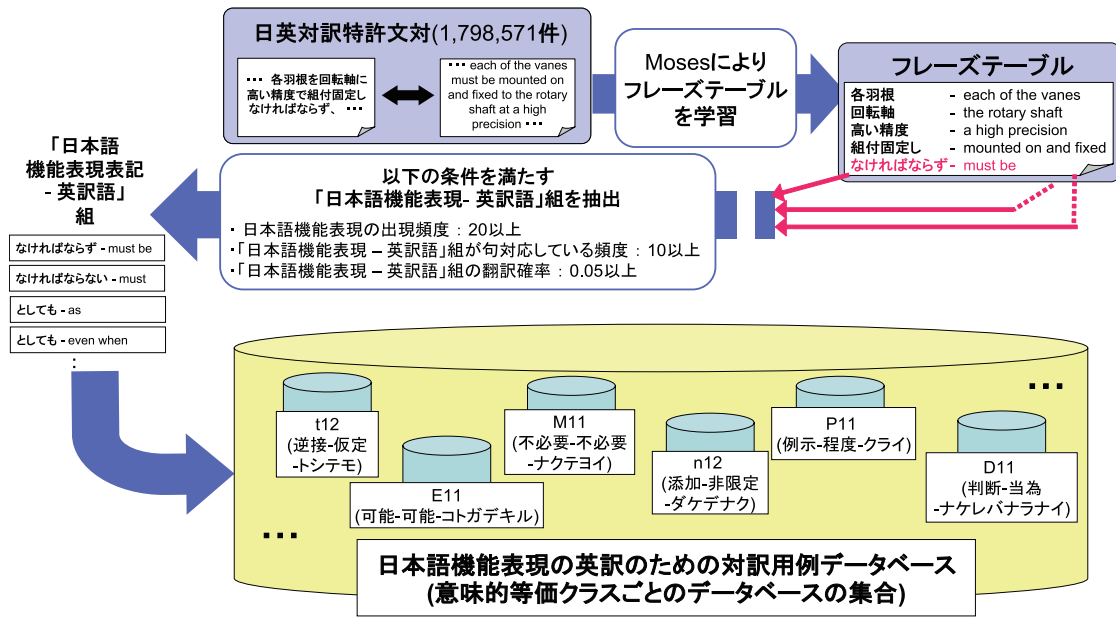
日英対訳特許文対(1,798,571件)

・・・ 各羽根を回転軸に高い精度で組付固定しなければならず、・・・

・・・ each of the vanes must be mounted on and fixed to the rotary shaft at a high precision ・・・

Mosesにより フレーズテーブル を学習

フレーズテーブル

| | |
|---|---|
| 各羽根 | - each of the vanes |
| 回転軸 | - the rotary shaft |
| 高い精度 | - a high precision |
| 組付固定し | - mounted on and fixed |
| なければならず | - must be |

以下の条件を満たす 「日本語機能表現- 英訳語」組を抽出

・日本語機能表現の出現頻度：20以上
・「日本語機能表現 – 英訳語」組が句対応している頻度：10以上
・「日本語機能表現 – 英訳語」組の翻訳確率：0.05以上

「日本語 機能表現表記 - 英訳語」 組

なければならず - must be
なければならない - must
としても - as
としても - even when
:

t12 (逆接-仮定 -トシテモ)

E11 (可能-可能-コトガデキル)

M11 (不必要-不必要 -ナクテヨイ)

n12 (添加-非限定 -ダケデナク)

P11 (例示-程度-クライ)

D11 (判断-当為 -ナケレバナラナイ)

・・・

・・・

日本語機能表現の英訳のための対訳用例データベース (意味的等価クラスごとのデータベースの集合)